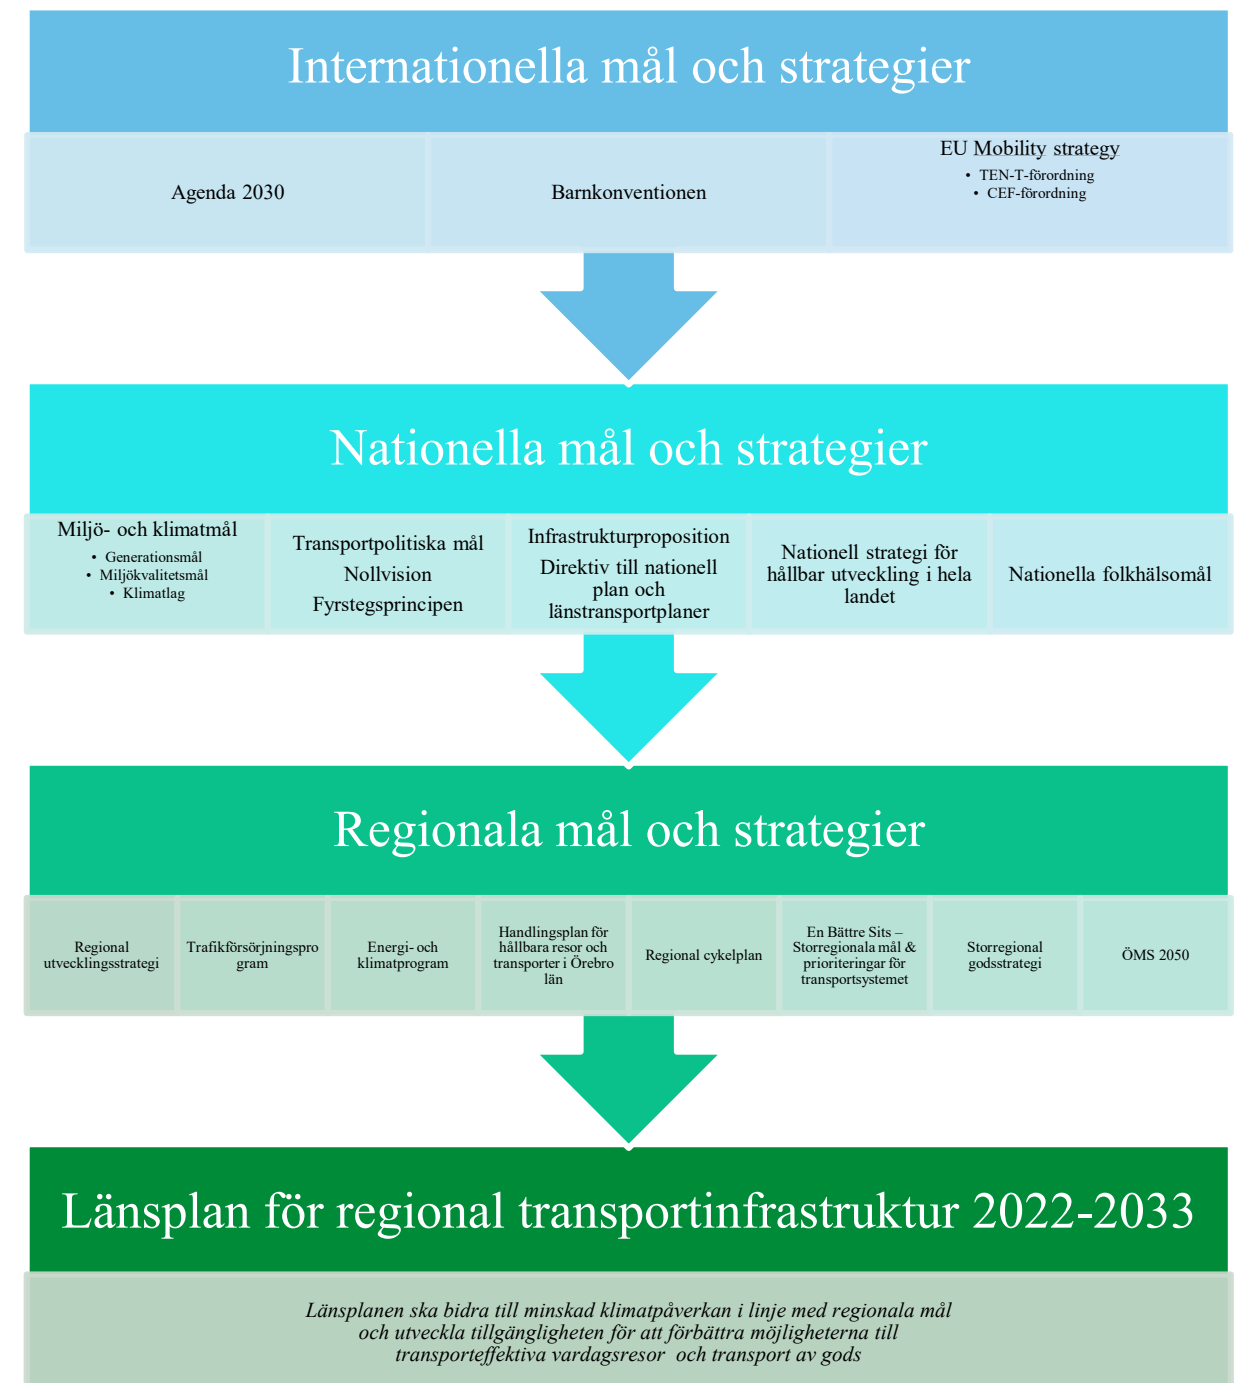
Internationella mål och strategier

Agenda 2030

Barnkonventionen

EU Mobility strategy
• TEN-T-förordning
• CEF-förordning

Nationella mål och strategier

Miljö- och klimatmål
• Generationsmål
• Miljökvalitetsmål
• Klimatlag

Transportpolitiska mål
Nollvision
Fyrstegsprincipen

Infrastrukturproposition
Direktiv till nationell plan och länstransportplaner

Nationell strategi för hållbar utveckling i hela landet

Nationella folkhälsomål

Regionala mål och strategier

Regional utvecklingsstrategi

Trafikförsörjningsprogram

Energi- och klimatprogram

Handlingsplan för hållbara resor och transporter i Örebro län

Regional cykelplan

En Bättre Sits – Storregionala mål & prioriteringar för transportsystemet

Storregional godsstrategi

ÖMS 2050

Länsplan för regional transportinfrastruktur 2022-2033

Länsplanen ska bidra till minskad klimatpåverkan i linje med regionala mål och utveckla tillgängligheten för att förbättra möjligheterna till transporteffektiva vardagsresor och transport av gods